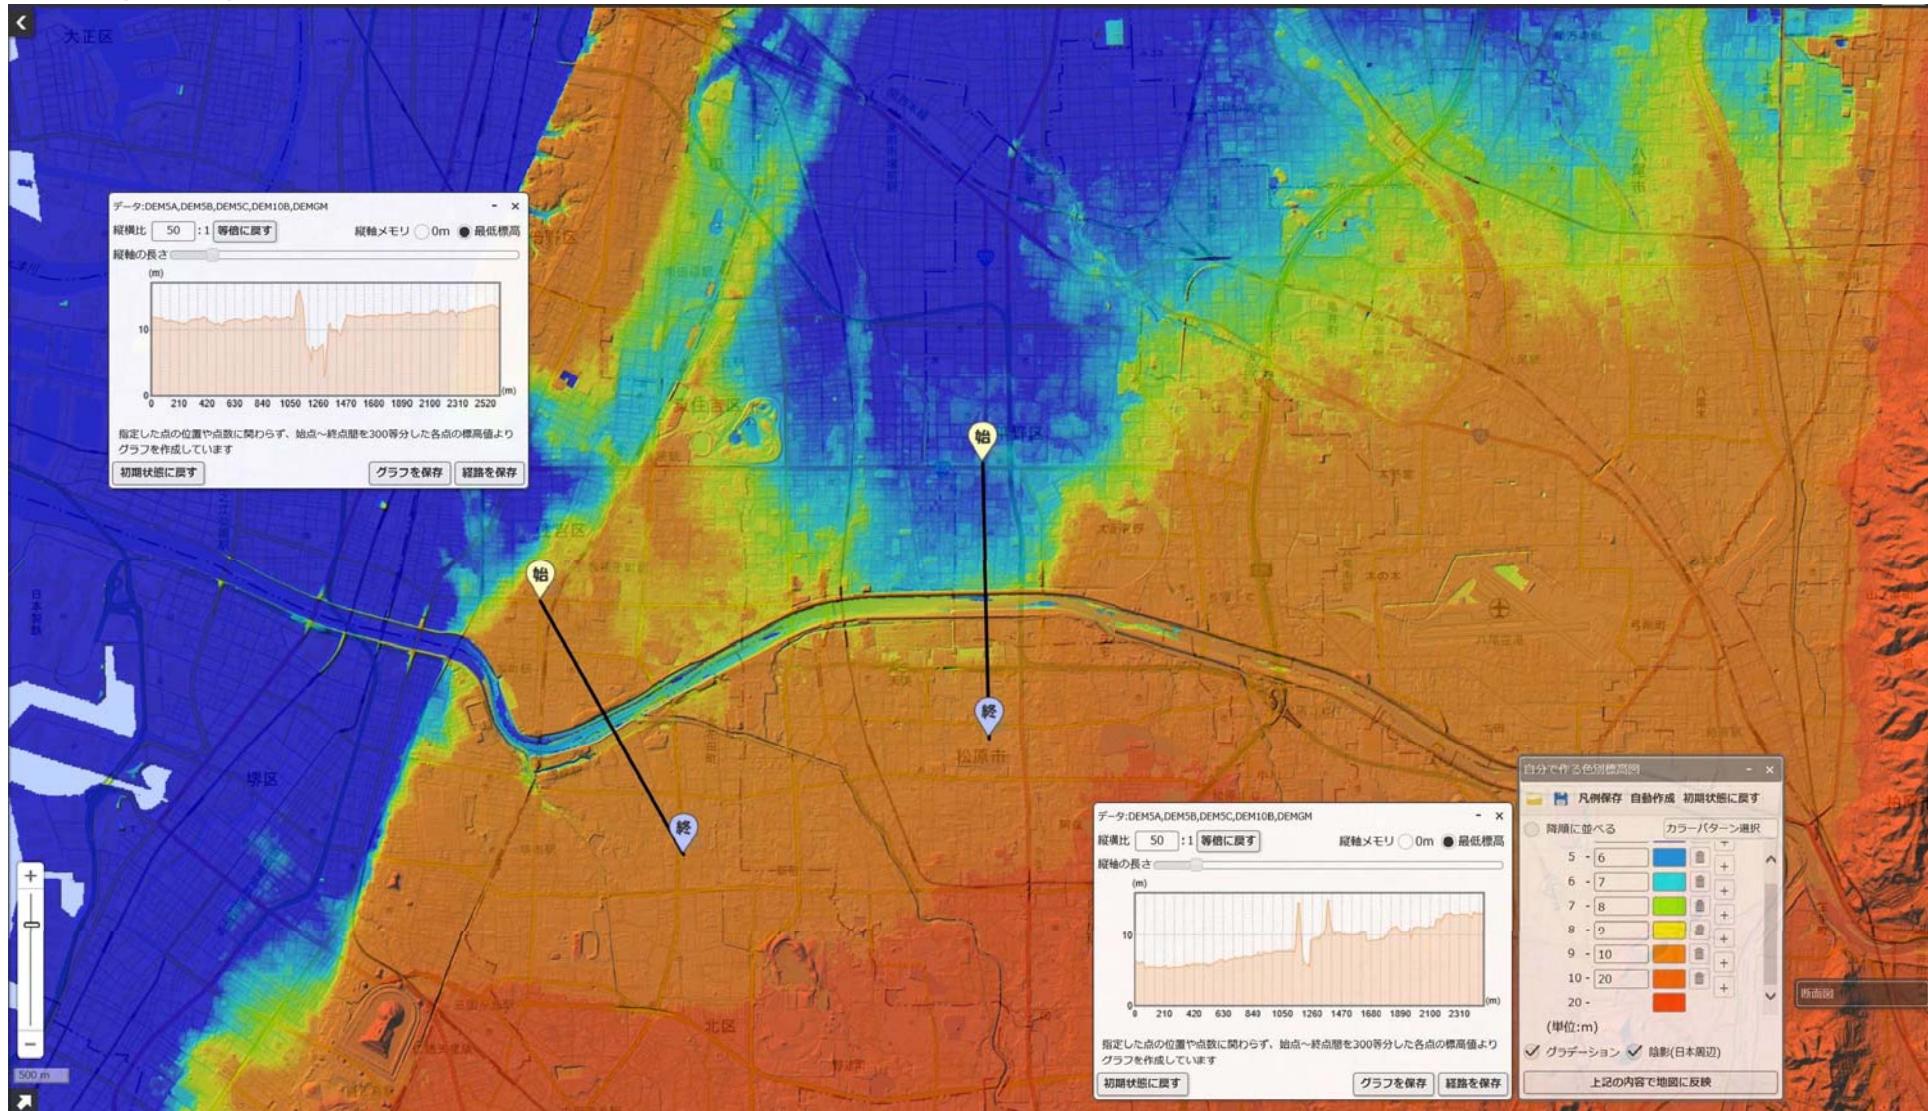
大正区

データ:DEM5A,DEM5B,DEM5C,DEM10B,DEMGM
縦横比 50 :1 等倍に戻す 縦軸メモリ 0m 最低標高
縦軸の長さ
(m)
10
0
0 210 420 630 840 1050 1260 1470 1680 1890 2100 2310 2520 (m)
指定した点の位置や点数に関わらず、始点〜終点間を300等分した各点の標高値よりグラフを作成しています
初期状態に戻す グラフを保存 経路を保存

始
始
終
終
松原市
堺区
北区
八尾市

データ:DEM5A,DEM5B,DEM5C,DEM10B,DEMGM
縦横比 50 :1 等倍に戻す 縦軸メモリ 0m 最低標高
縦軸の長さ
(m)
10
0
0 210 420 630 840 1050 1260 1470 1680 1890 2100 2310 (m)
指定した点の位置や点数に関わらず、始点〜終点間を300等分した各点の標高値よりグラフを作成しています
初期状態に戻す グラフを保存 経路を保存

自分で作る色別標高図
凡例保存 自動作成 初期状態に戻す
降順に並べる カラーパターン選択
5 - 6
6 - 7
7 - 8
8 - 9
9 - 10
10 - 20
20 -
(単位:m)
グラデーション 陰影(日本周辺)
上記の内容で地図に反映

断面図
500 m